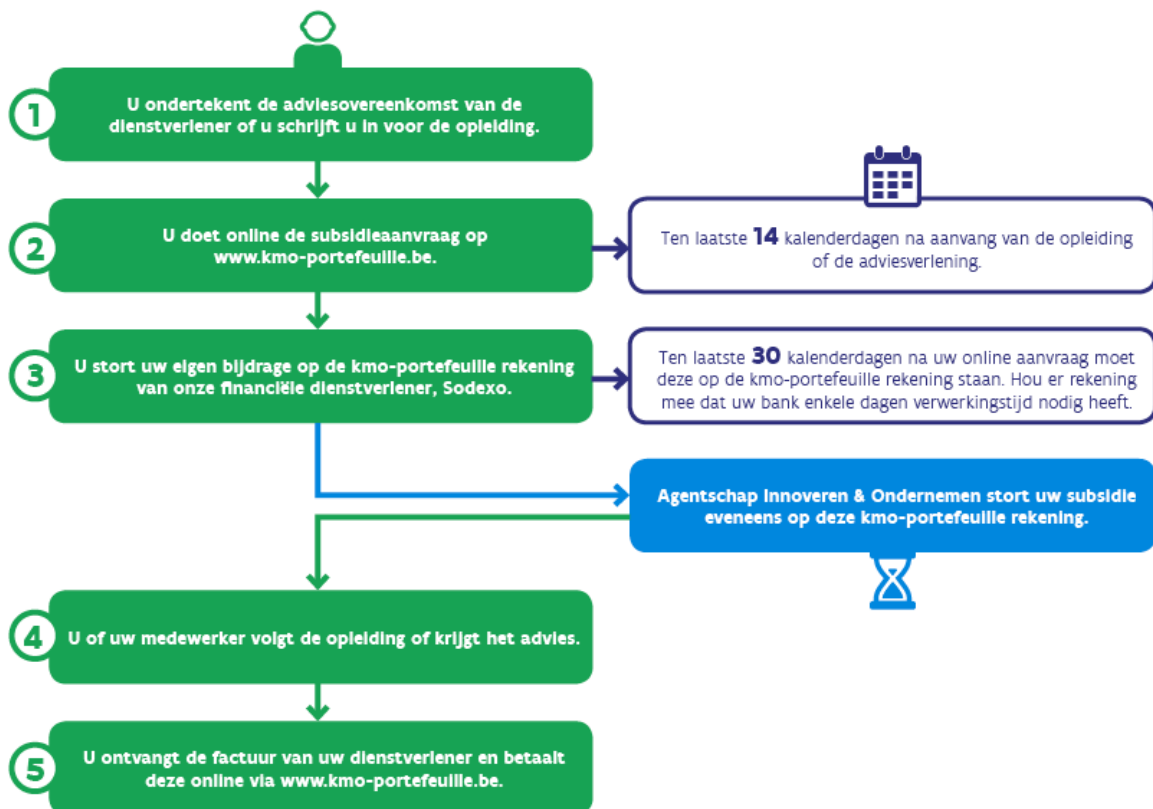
1
U ondertekent de adviesovereenkomst van de dienstverlener of u schrijft u in voor de opleiding.

2
U doet online de subsidieaanvraag op www.kmo-portefeuille.be.

Ten laatste **14** kalenderdagen na aanvang van de opleiding of de adviesverlening.

3
U stort uw eigen bijdrage op de kmo-portefeuille rekening van onze financiële dienstverlener, Sodexo.

Ten laatste **30** kalenderdagen na uw online aanvraag moet deze op de kmo-portefeuille rekening staan. Hou er rekening mee dat uw bank enkele dagen verwerkingstijd nodig heeft.

Agentschap Innoveren & Ondernemen stort uw subsidie eveneens op deze kmo-portefeuille rekening.

4
U of uw medewerker volgt de opleiding of krijgt het advies.

5
U ontvangt de factuur van uw dienstverlener en betaalt deze online via www.kmo-portefeuille.be.